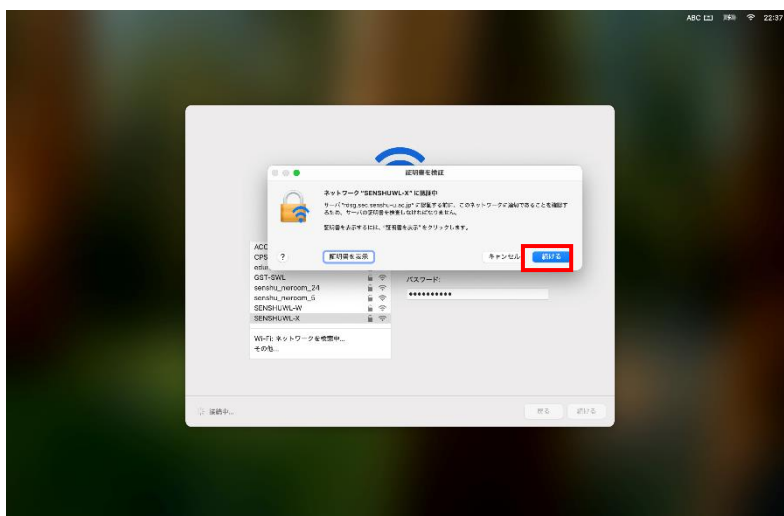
ABC 22:37

証明書を検証

ネットワーク "SENSHUWL-X" に認証中

サーバ "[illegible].senshu-u.ac.jp" に接続する前に、このネットワークに適切であることを確認するため、サーバの証明書を検査しなければなりません。

証明書を表示するには、"証明書を表示"をクリックします。

?

証明書を表示

キャンセル

続ける

ACC
CPS
edu
GST-SWL
senshu_neroom_24
senshu_neroom_5
SENSHUWL-W
SENSHUWL-X

パスワード:
••••••••••

Wi-Fi: ネットワークを検索中...
その他...

接続中...

戻る
続ける